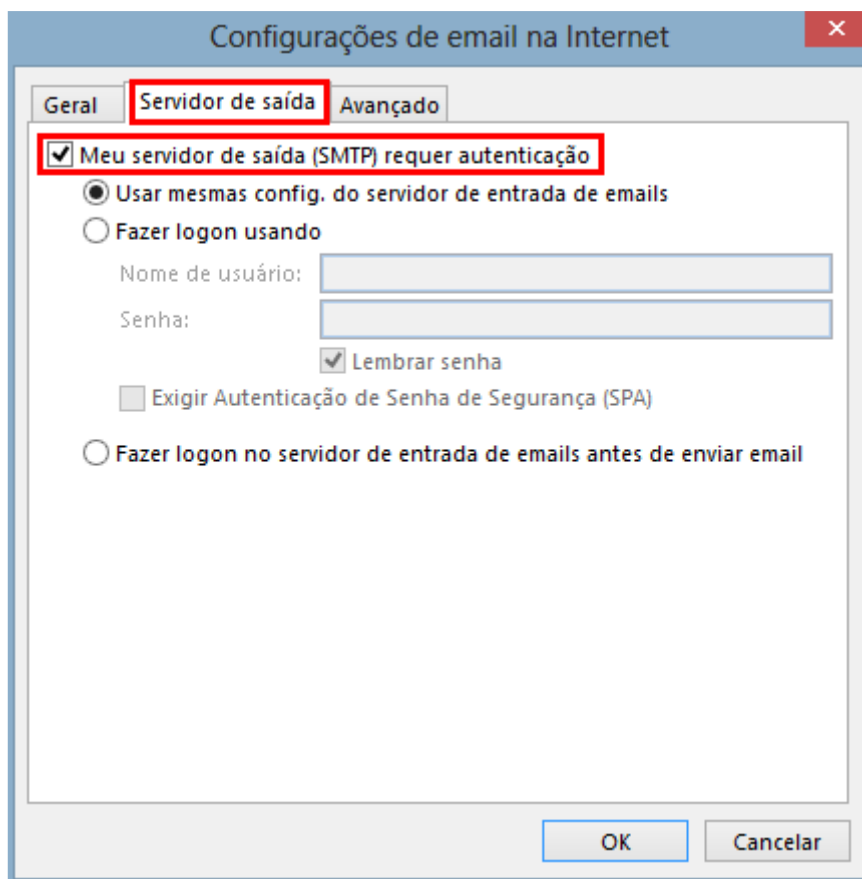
Configurações de email na Internet

Geral
Servidor de saída
Avançado

Meu servidor de saída (SMTP) requer autenticação
Usar mesmas config. do servidor de entrada de emails
Fazer logon usando
Nome de usuário:
Senha:
Lembrar senha
Exigir Autenticação de Senha de Segurança (SPA)
Fazer logon no servidor de entrada de emails antes de enviar email

OK
Cancelar